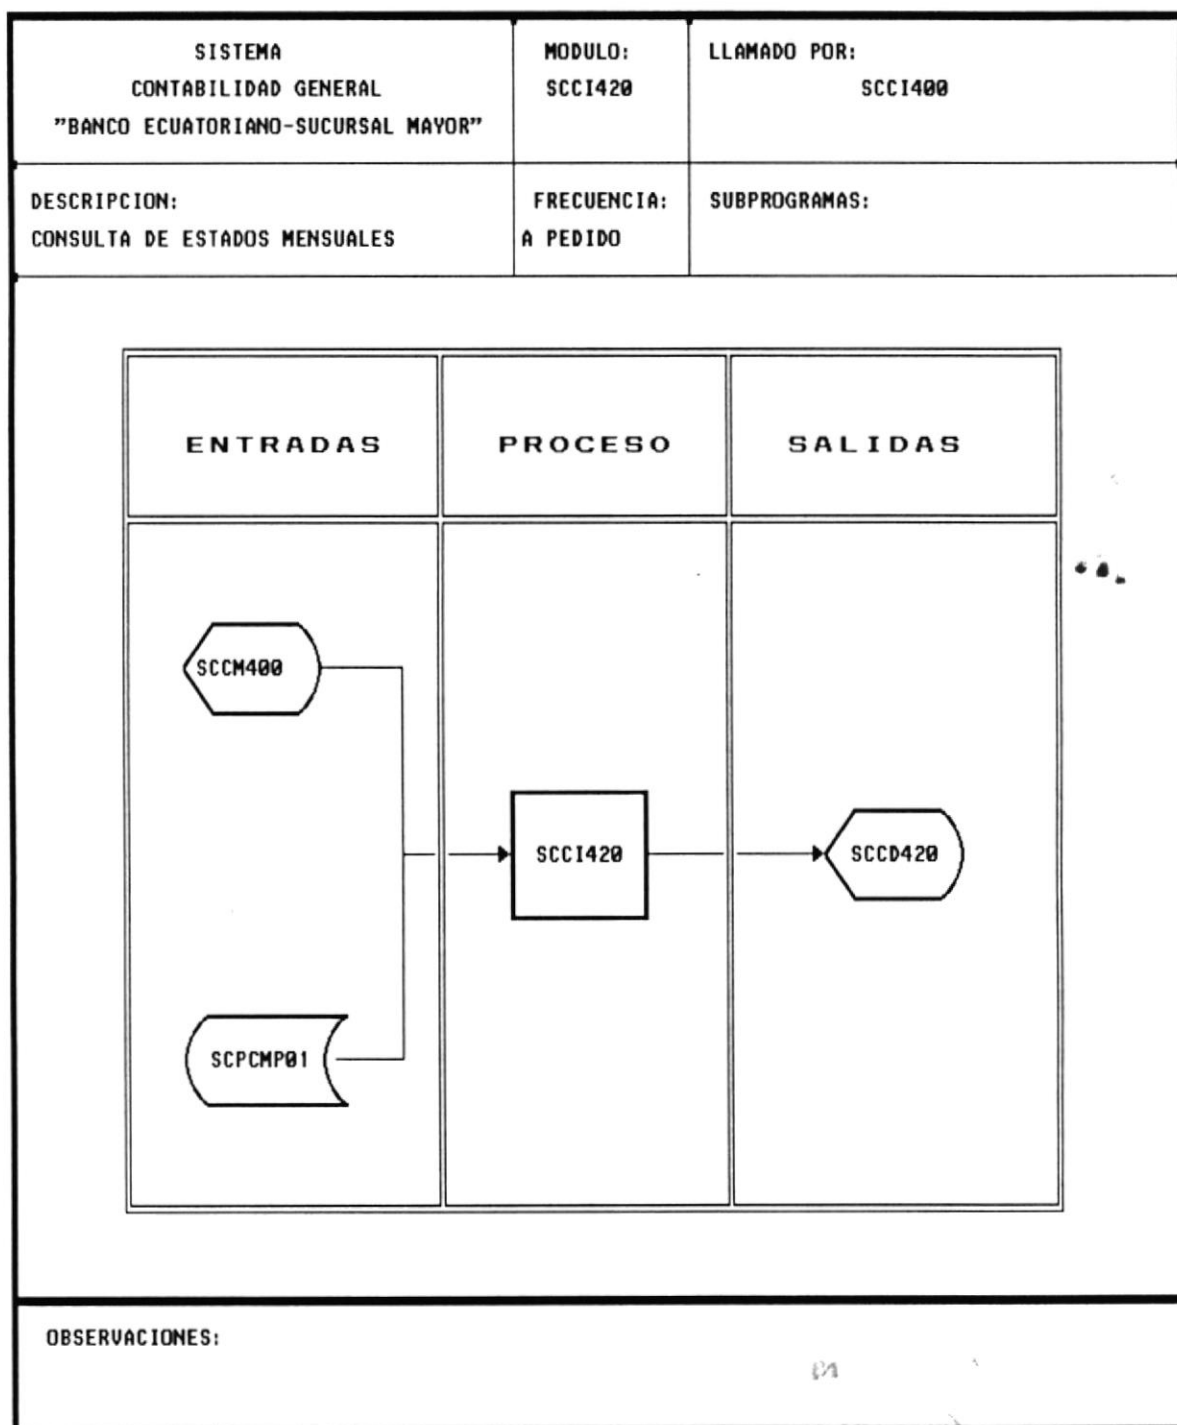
| SISTEMA CONTABILIDAD GENERAL "BANCO ECUATORIANO-SUCURSAL MAYOR" | MODULO: SCCI420 | LLAMADO POR: SCCI400 |
|---|---|---|
| DESCRIPCION: CONSULTA DE ESTADOS MENSUALES | FRECUENCIA: A PEDIDO | SUBPROGRAMAS: |

| ENTRADAS | PROCESO | SALIDAS |
|---|---|---|
| SCCM400 SCPCMP01 | SCCI420 | SCCD420 |

OBSERVACIONES: